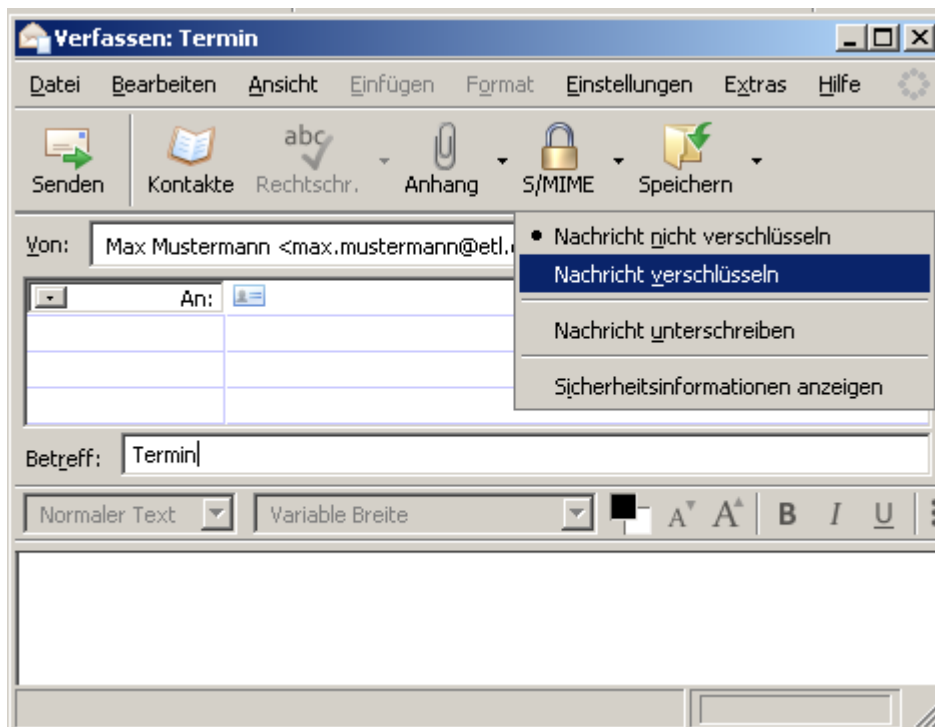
Verfassen: Termin

Datei Bearbeiten Ansicht Einfügen Format Einstellungen Extras Hilfe

Senden Kontakte Rechtschr. Anhang S/MIME Speichern

Von: Max Mustermann <max.mustermann@etl.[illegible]

An:

• Nachricht nicht verschlüsseln
Nachricht verschlüsseln
Nachricht unterschreiben
Sicherheitsinformationen anzeigen

Betreff: Termin

Normaler Text Variable Breite B I U